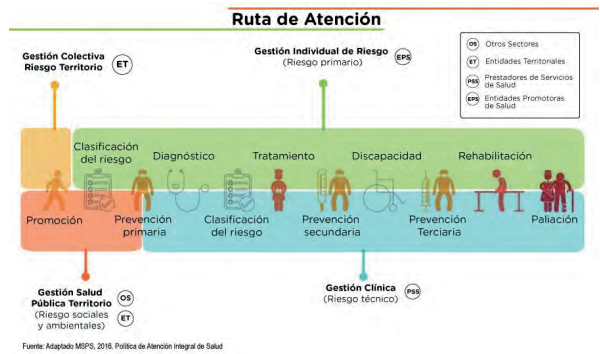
Ruta de Atención

Gestión Colectiva Riesgo Territorio ET

Gestión Individual de Riesgo EPS
(Riesgo primario)

OS Otros Sectores
ET Entidades Territoriales
PSS Prestadores de Servicios de Salud
EPS Entidades Promotoras de Salud

Clasificación del riesgo
Diagnóstico
Tratamiento
Discapacidad
Rehabilitación

Promoción
Prevención primaria
Clasificación del riesgo
Prevención secundaria
Prevención Terciaria
Paliación

Gestión Salud Pública Territorio OS
(Riesgo sociales y ambientales) ET

Gestión Clínica PSS
(Riesgo técnico)

Fuente: Adaptado MSPS, 2016. Política de Atención Integral de Salud